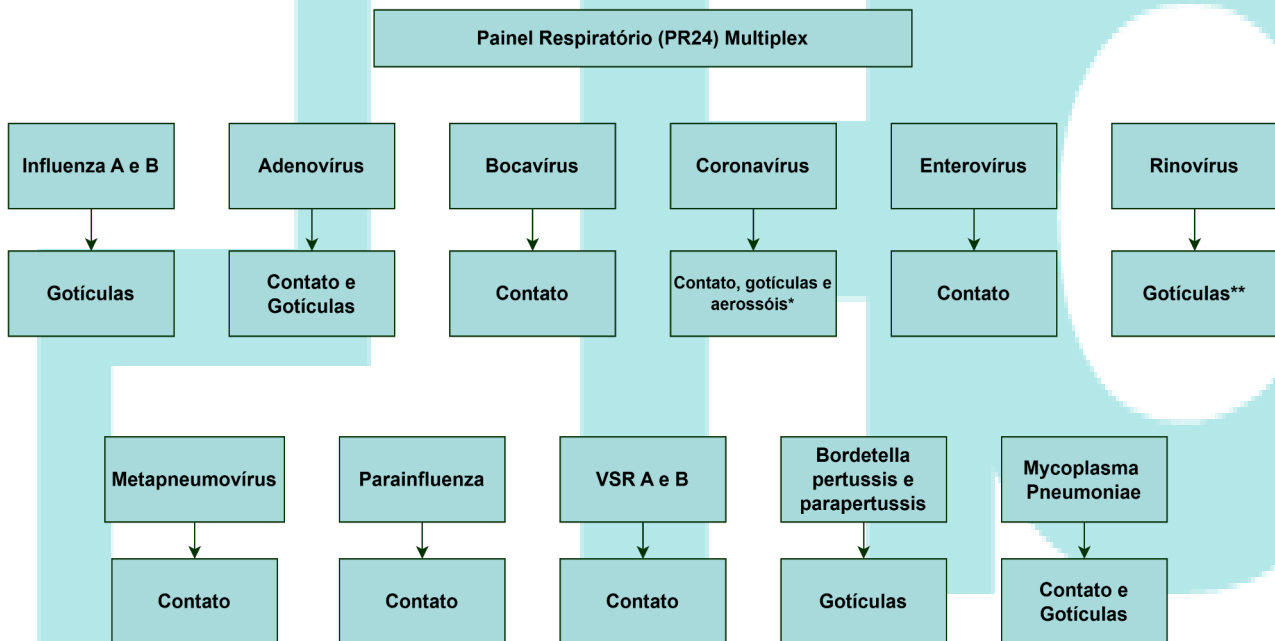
Painel Respiratório (PR24) Multiplex

Influenza A e B

Gotículas

Adenovírus

Contato e Gotículas

Bocavírus

Contato

Coronavírus

Contato, gotículas e aerossóis*

Enterovírus

Contato

Rinovírus

Gotículas**

Metapneumovírus

Contato

Parainfluenza

Contato

VSR A e B

Contato

Bordetella pertussis e parapertussis

Gotículas

Mycoplasma Pneumoniae

Contato e Gotículas